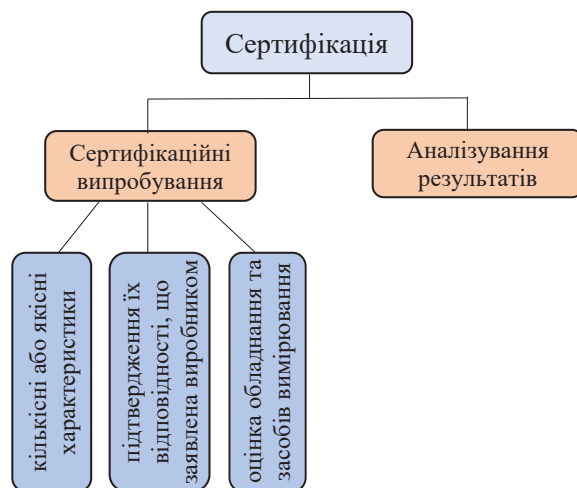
Сертифікація

Сертифікаційні випробування

Аналізування результатів

кількісні або якісні характеристики

підтвердження їх відповідності, що заявлена виробником

оцінка обладнання та засобів вимірювання